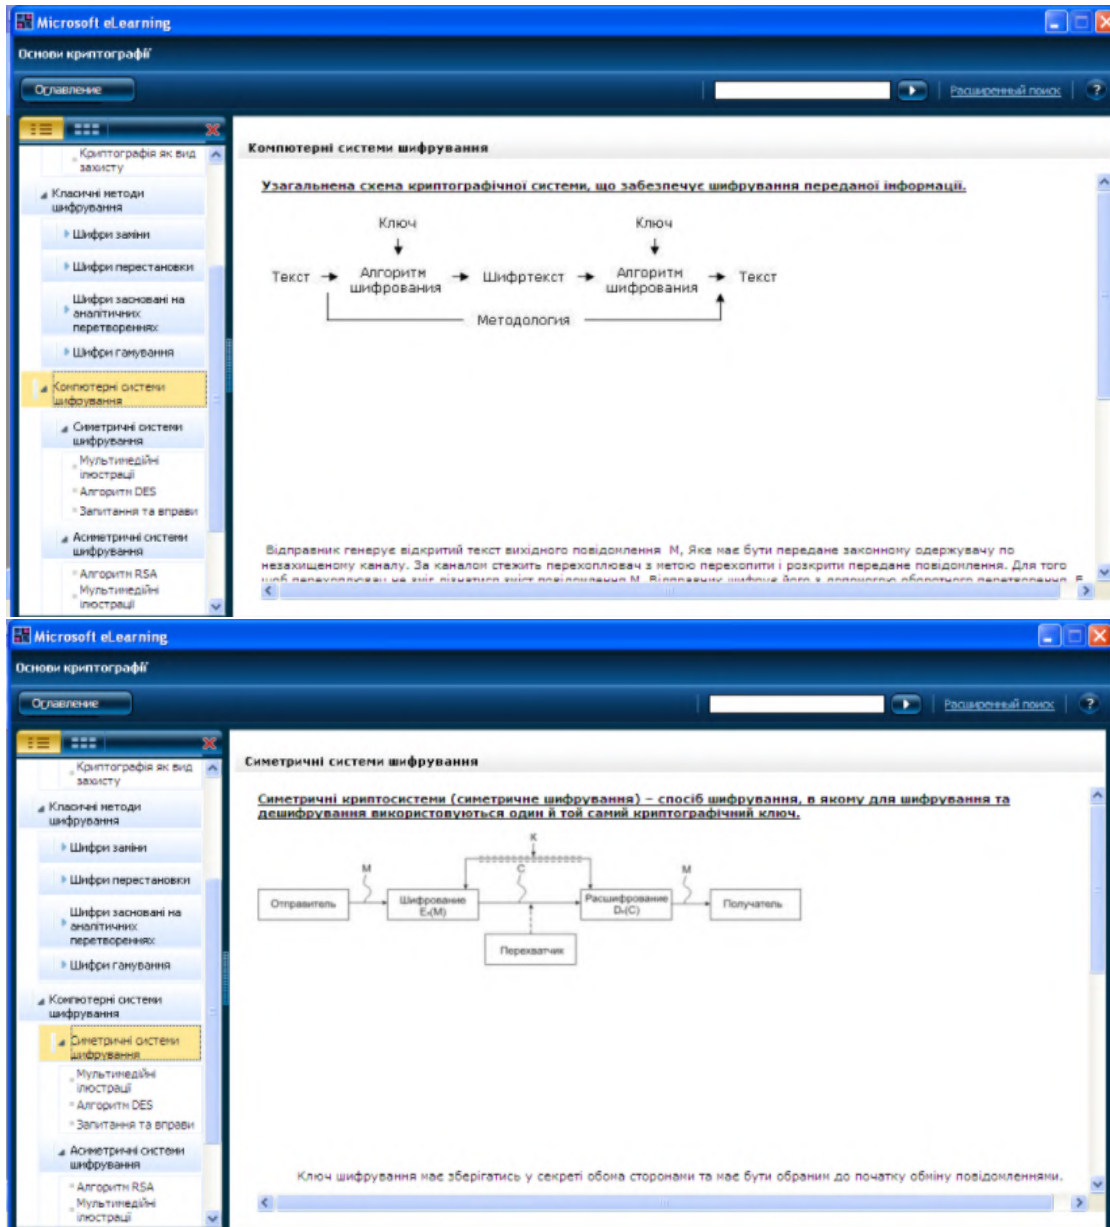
Microsoft eLearning

Основи криптографії

Оглавление

Расширенный поиск

Криптографія як вид захисту

Класичні методи шифрування

Шифри заміни

Шифри перестановки

Шифри засновані на аналітичних перетвореннях

Шифри гамування

Компютерні системи шифрування

Симетричні системи шифрування

Мультимедійні ілюстрації

Алгоритм DES

Запитання та вправи

Асиметричні системи шифрування

Алгоритм RSA

Мультимедійні ілюстрації

Компютерні системи шифрування

Узагальнена схема криптографічної системи, що забезпечує шифрування переданої інформації.

Ключ

Ключ

Текст → Алгоритм шифрования → Шифртекст → Алгоритм шифрования → Текст

Методология

Відправник генерує відкритий текст вихідного повідомлення M, Яке має бути передане законному одержувачу по незахищеному каналу. За каналом стежить перехоплювач з метою перехопити і розкрити передане повідомлення. Для того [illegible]

Microsoft eLearning

Основи криптографії

Оглавление

Расширенный поиск

Криптографія як вид захисту

Класичні методи шифрування

Шифри заміни

Шифри перестановки

Шифри засновані на аналітичних перетвореннях

Шифри гамування

Компютерні системи шифрування

Симетричні системи шифрування

Мультимедійні ілюстрації

Алгоритм DES

Запитання та вправи

Асиметричні системи шифрування

Алгоритм RSA

Мультимедійні ілюстрації

Симетричні системи шифрування

Симетричні криптосистеми (симетричне шифрування) – спосіб шифрування, в якому для шифрування та дешифрування використовуються один й той самий криптографічний ключ.

K

M

C

M

Отправитель

Шифрование $E_k(M)$

Расшифрование $D_k(C)$

Получатель

Перехватчик

Ключ шифрування має зберігатись у секреті обома сторонами та має бути обраним до початку обміну повідомленнями.